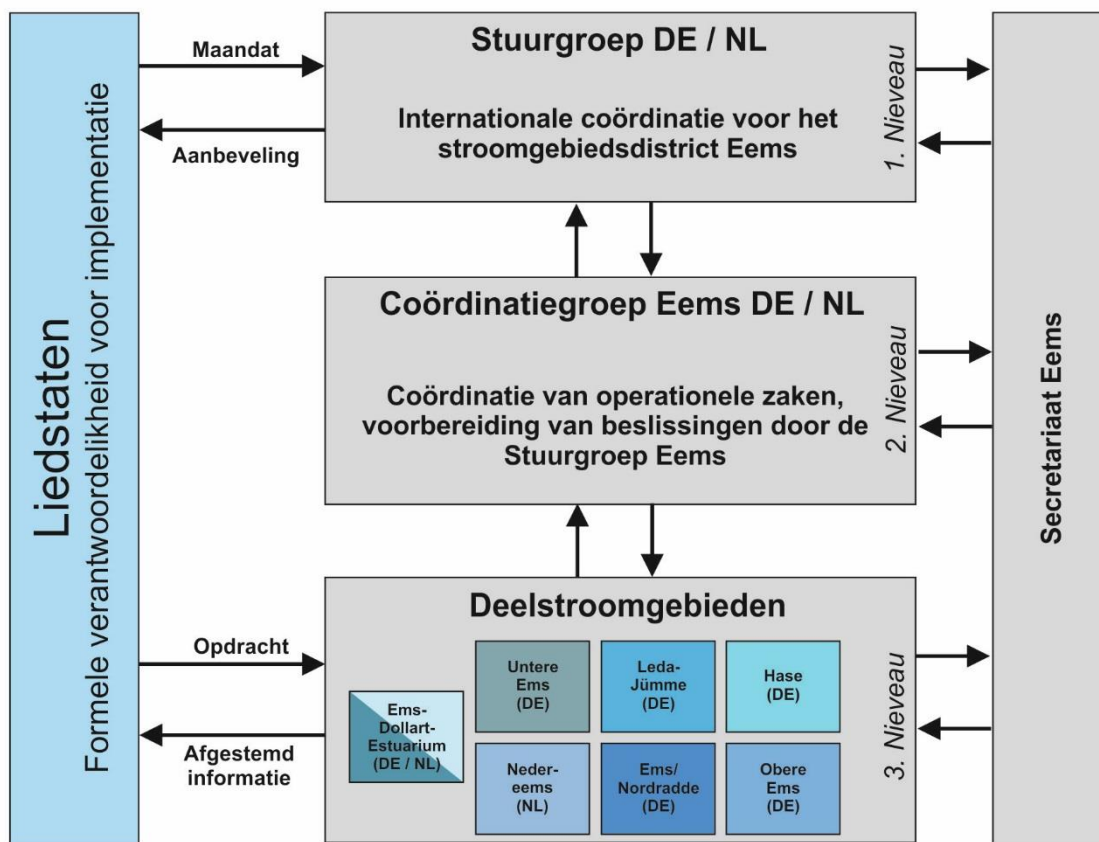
Liedstaten
Formele verantwoordelikheid voor implementatie

Maandat

Aanbeveling

Stuurgroep DE / NL

Internationale coördinatie voor het stroomgebiedsdistrict Eems

1. Nieveau

Coördinatiegroep Eems DE / NL

Coördinatie van operationele zaken, voorbereiding van beslissingen door de Stuurgroep Eems

2. Nieveau

Opdracht

Afgestemd informatie

Deelstroomgebieden

Ems-Dollart-Estuarium (DE / NL)

Untere Ems (DE)

Leda-Jümme (DE)

Hase (DE)

Nedereems (NL)

Ems/ Nordradde (DE)

Obere Ems (DE)

3. Nieveau

Secretariaat Eems